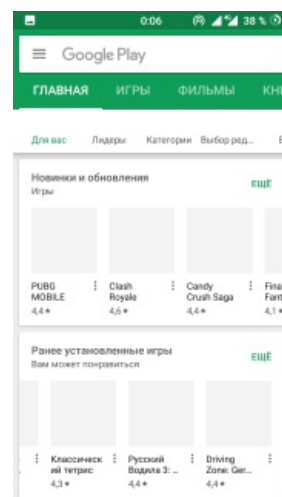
0:06 38 %

Google Play

ГЛАВНАЯ ИГРЫ ФИЛЬМЫ КН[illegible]

Для вас Лидеры Категории Выбор ред...

Новинки и обновления
Игры
ЕЩЁ

PUBG MOBILE
4,4 ★

Clash Royale
4,6 ★

Candy Crush Saga
4,4 ★

Fina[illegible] Fant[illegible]
4,1 ★

Ранее установленные игры
Вам может понравиться
ЕЩЁ

Классический тетрис
4,3 ★

Русский Водила 3: ...
4,4 ★

Driving Zone: Ger...
4,4 ★